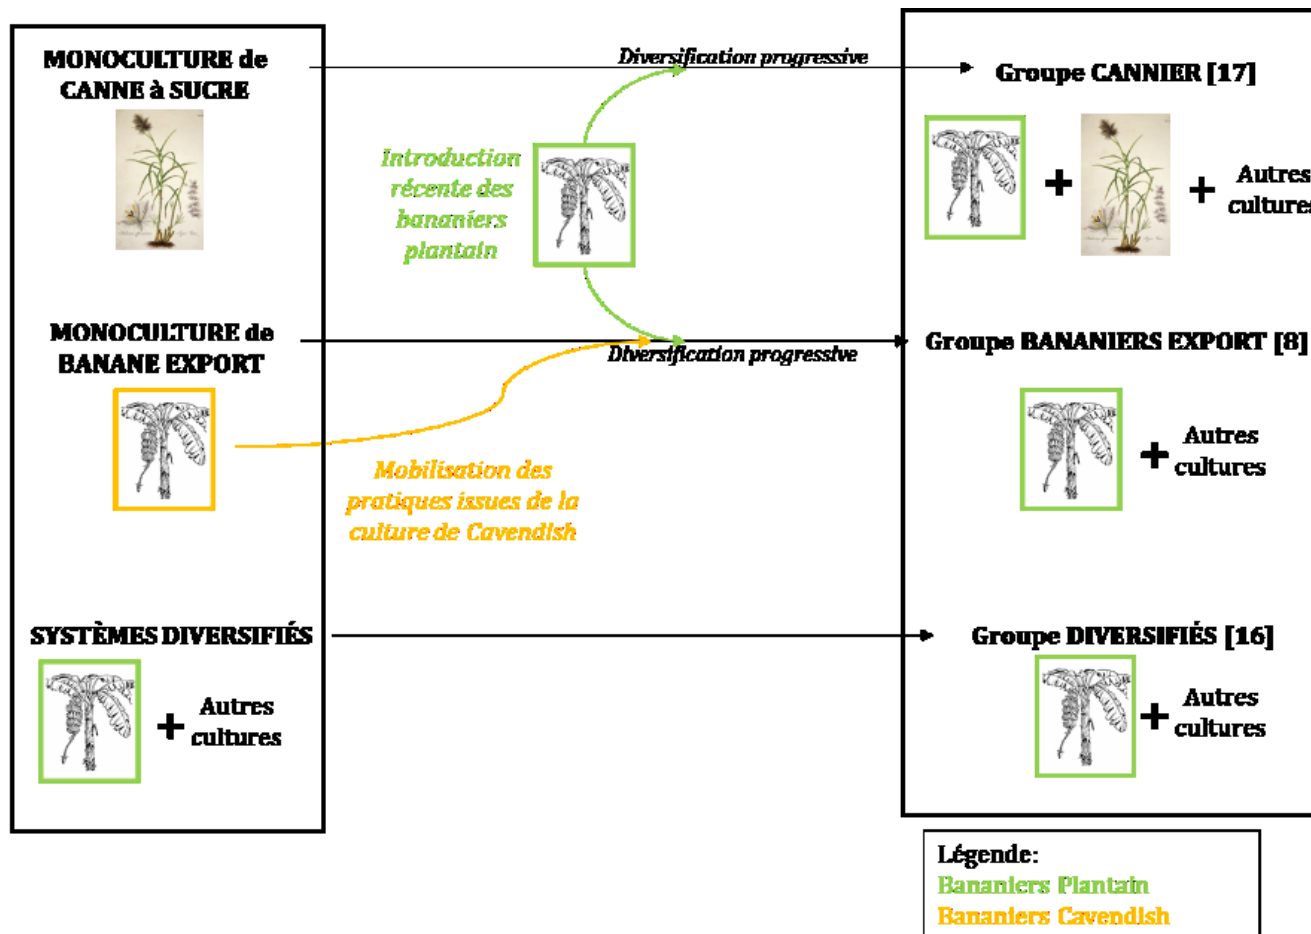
MONOCULTURE de CANNE à SUCRE

Diversification progressive

Groupe CANNIER [17]

Introduction récente des bananiers plantain

+ + Autres cultures

MONOCULTURE de BANANE EXPORT

Diversification progressive

Groupe BANANIERS EXPORT [8]

+ Autres cultures

Mobilisation des pratiques issues de la culture de Cavendish

SYSTÈMES DIVERSIFIÉS

+ Autres cultures

Groupe DIVERSIFIÉS [16]

+ Autres cultures

Légende:
Bananiers Plantain
Bananiers Cavendish